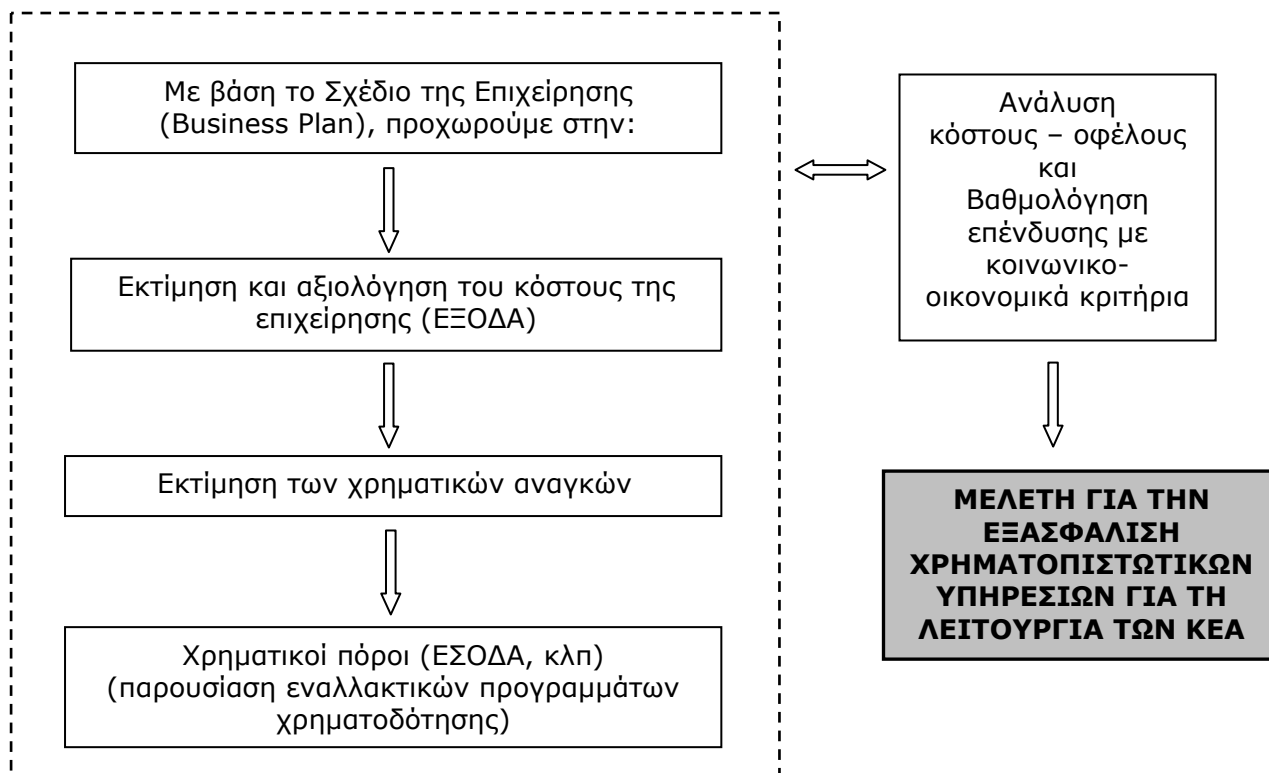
Με βάση το Σχέδιο της Επιχείρησης (Business Plan), προχωρούμε στην:

Εκτίμηση και αξιολόγηση του κόστους της επιχείρησης (ΕΞΟΔΑ)

Εκτίμηση των χρηματικών αναγκών

Χρηματικοί πόροι (ΕΣΟΔΑ, κλπ) (παρουσίαση εναλλακτικών προγραμμάτων χρηματοδότησης)

Ανάλυση κόστους – οφέλους και Βαθμολόγηση επένδυσης με κοινωνικο-οικονομικά κριτήρια

ΜΕΛΕΤΗ ΓΙΑ ΤΗΝ ΕΞΑΣΦΑΛΙΣΗ ΧΡΗΜΑΤΟΠΙΣΤΩΤΙΚΩΝ ΥΠΗΡΕΣΙΩΝ ΓΙΑ ΤΗ ΛΕΙΤΟΥΡΓΙΑ ΤΩΝ ΚΕΑ